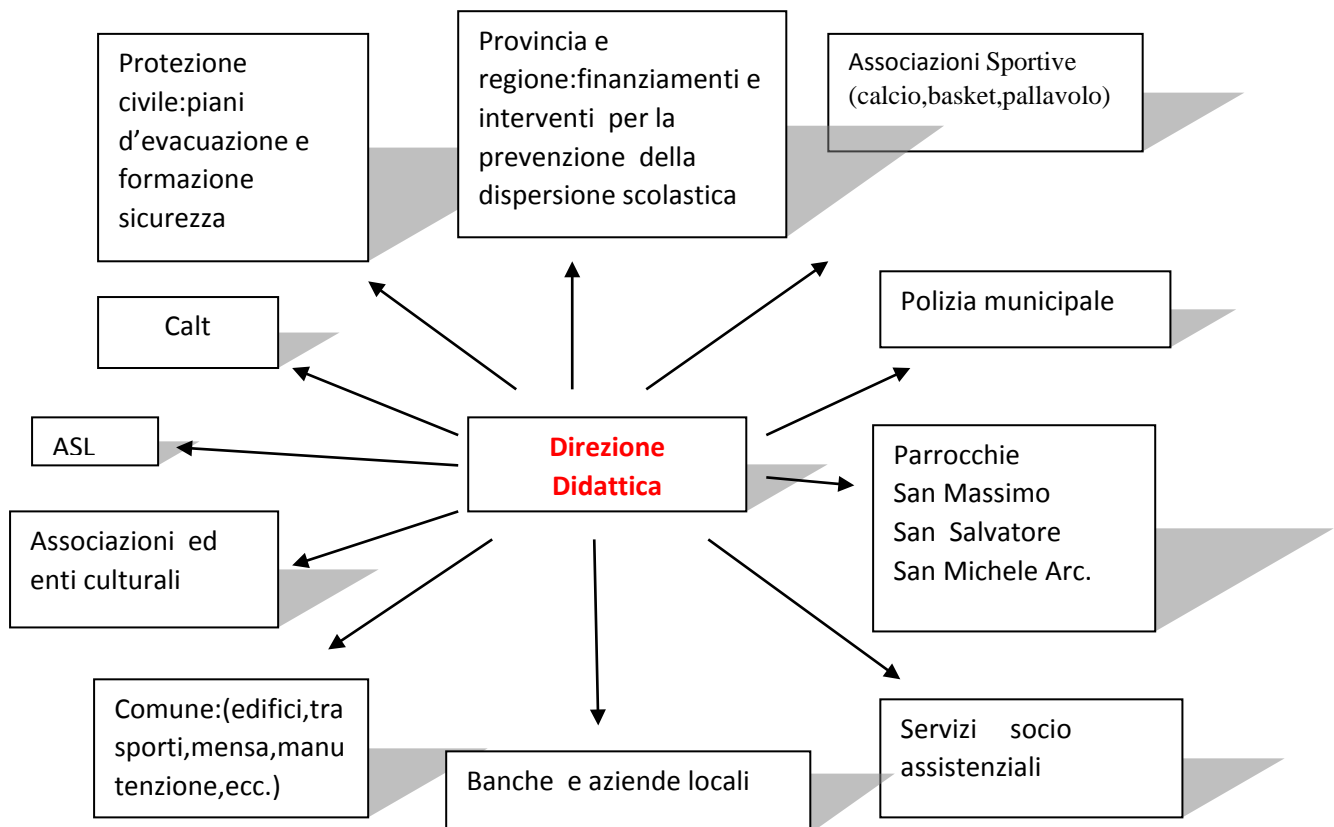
Protezione civile:piani d'evacuazione e formazione sicurezza

Provincia e regione:finanziamenti e interventi per la prevenzione della dispersione scolastica

Associazioni Sportive (calcio,basket,pallavolo)

Calt

Polizia municipale

ASL

Direzione Didattica

Parrocchie
San Massimo
San Salvatore
San Michele Arc.

Associazioni ed enti culturali

Comune:(edifici,trasporti,mensa,manutenzione,ecc.)

Banche e aziende locali

Servizi socio assistenziali